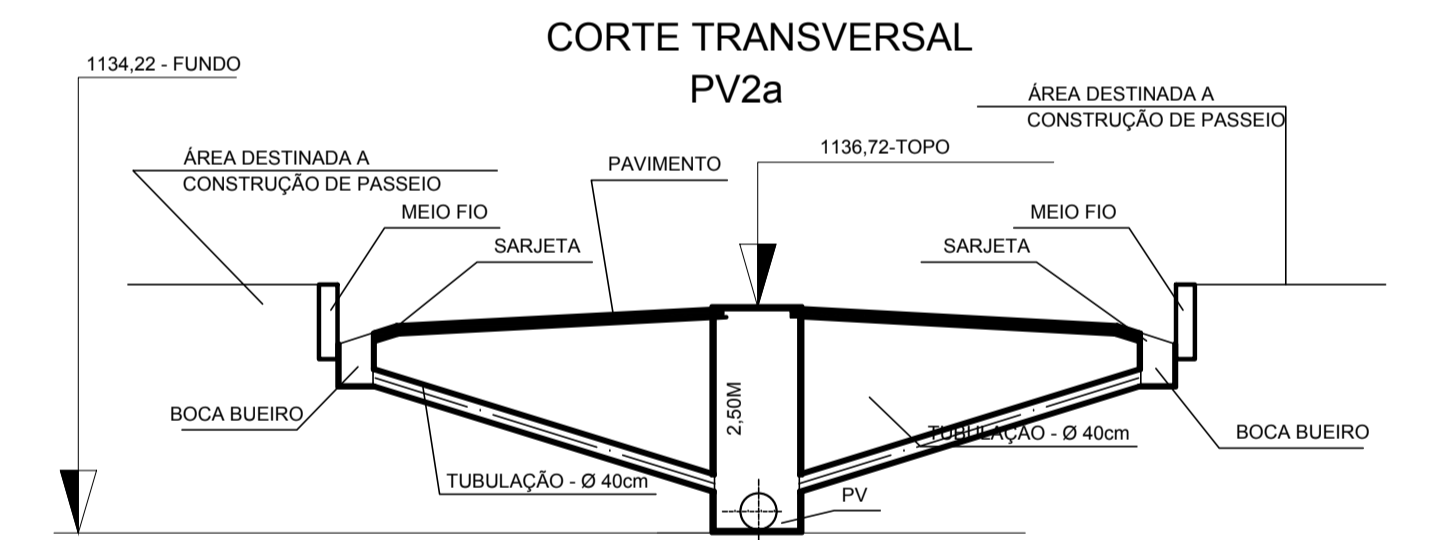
CORTE TRANSVERSAL
PV2a

1134,22 - FUNDO

ÁREA DESTINADA A
CONSTRUÇÃO DE PASSEIO

ÁREA DESTINADA A
CONSTRUÇÃO DE PASSEIO

PAVIMENTO

1136,72-TOPO

MEIO FIO

SARJETA

MEIO FIO

SARJETA

2,50M

BOCA BUEIRO

TUBULAÇÃO - Ø 40cm

BOCA BUEIRO

TUBULAÇÃO - Ø 40cm

PV